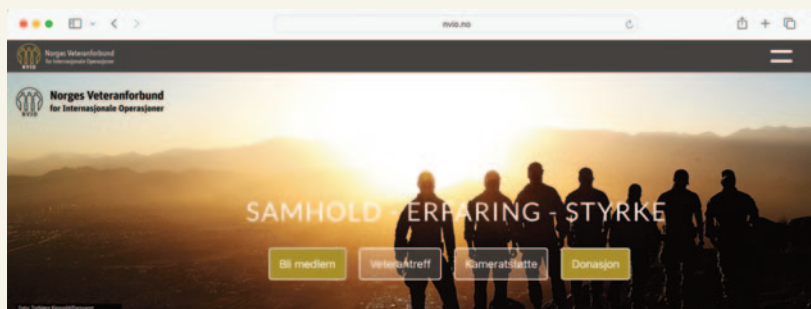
nvio.no

NVIO Norges Veteranforbund for Internasjonale Operasjoner

NVIO Norges Veteranforbund for Internasjonale Operasjoner

SAMHOLD - ERFARING - STYRKE

Bli medlem

Veterantreff

Kameratstøtte

Donasjon

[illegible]